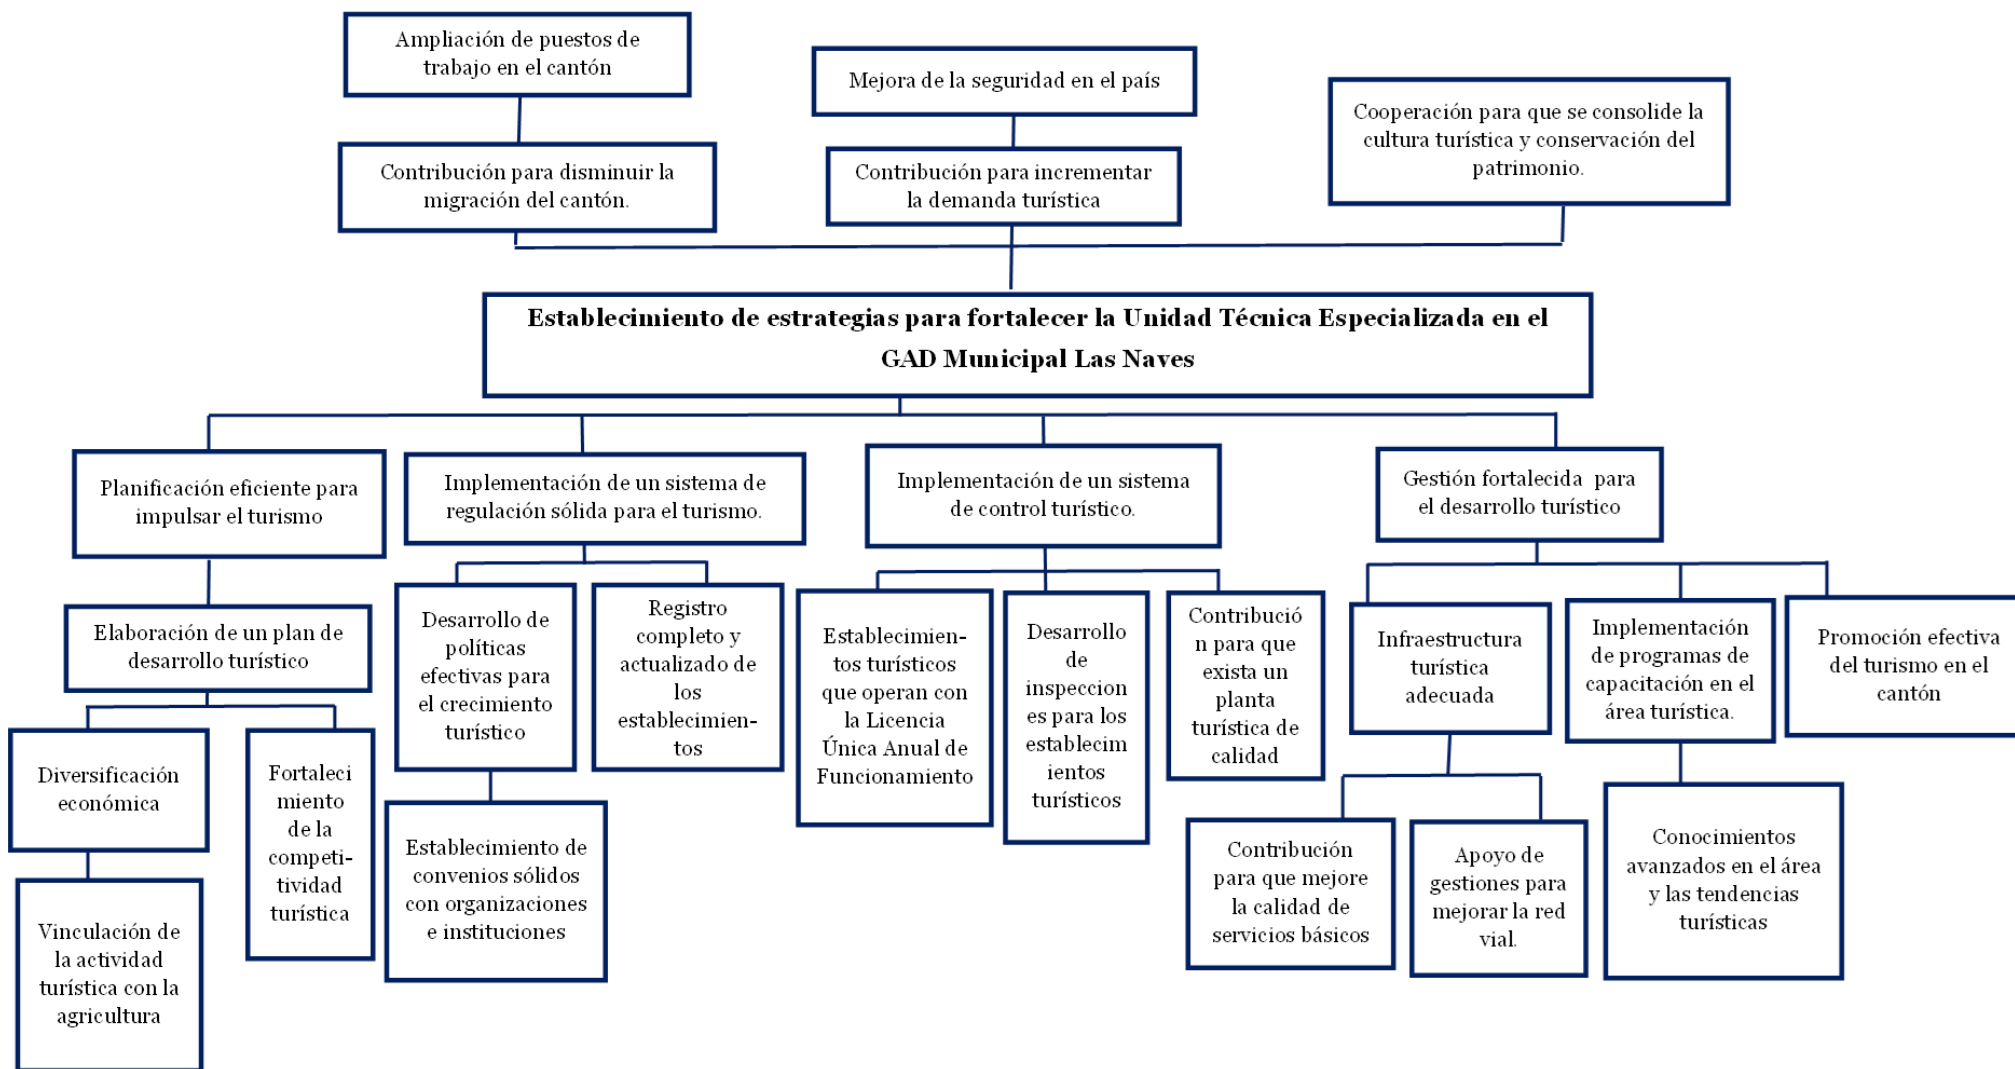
Ampliación de puestos de trabajo en el cantón

Mejora de la seguridad en el país

Cooperación para que se consolide la cultura turística y conservación del patrimonio.

Contribución para disminuir la migración del cantón.

Contribución para incrementar la demanda turística

**Establecimiento de estrategias para fortalecer la Unidad Técnica Especializada en el GAD Municipal Las Naves**

Planificación eficiente para impulsar el turismo

Implementación de un sistema de regulación sólida para el turismo.

Implementación de un sistema de control turístico.

Gestión fortalecida para el desarrollo turístico

Elaboración de un plan de desarrollo turístico

Diversificación económica

Fortalecimiento de la competitividad turística

Vinculación de la actividad turística con la agricultura

Desarrollo de políticas efectivas para el crecimiento turístico

Registro completo y actualizado de los establecimientos

Establecimiento de convenios sólidos con organizaciones e instituciones

Establecimientos turísticos que operan con la Licencia Única Anual de Funcionamiento

Desarrollo de inspeccion es para los establecimientos turísticos

Contribución para que exista un planta turística de calidad

Infraestructura turística adecuada

Implementación de programas de capacitación en el área turística.

Promoción efectiva del turismo en el cantón

Contribución para que mejore la calidad de servicios básicos

Apoyo de gestiones para mejorar la red vial.

Conocimientos avanzados en el área y las tendencias turísticas